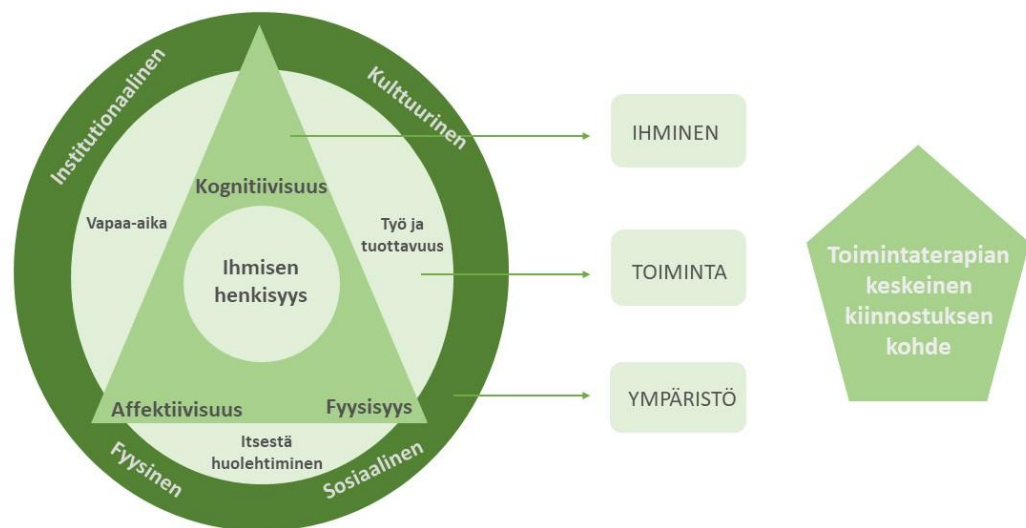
Institutionaalinen

Kulttuurinen

Kognitiivisuus

Vapaa-aika

Työ ja tuottavuus

Ihmisen henkisyys

Affektiivisuus

Fyysisyys

Itsestä huolehtiminen

Fyysinen

Sosiaalinen

IHMINEN

TOIMINTA

YMPÄRISTÖ

Toimintaterapian keskeinen kiinnostuksen kohde